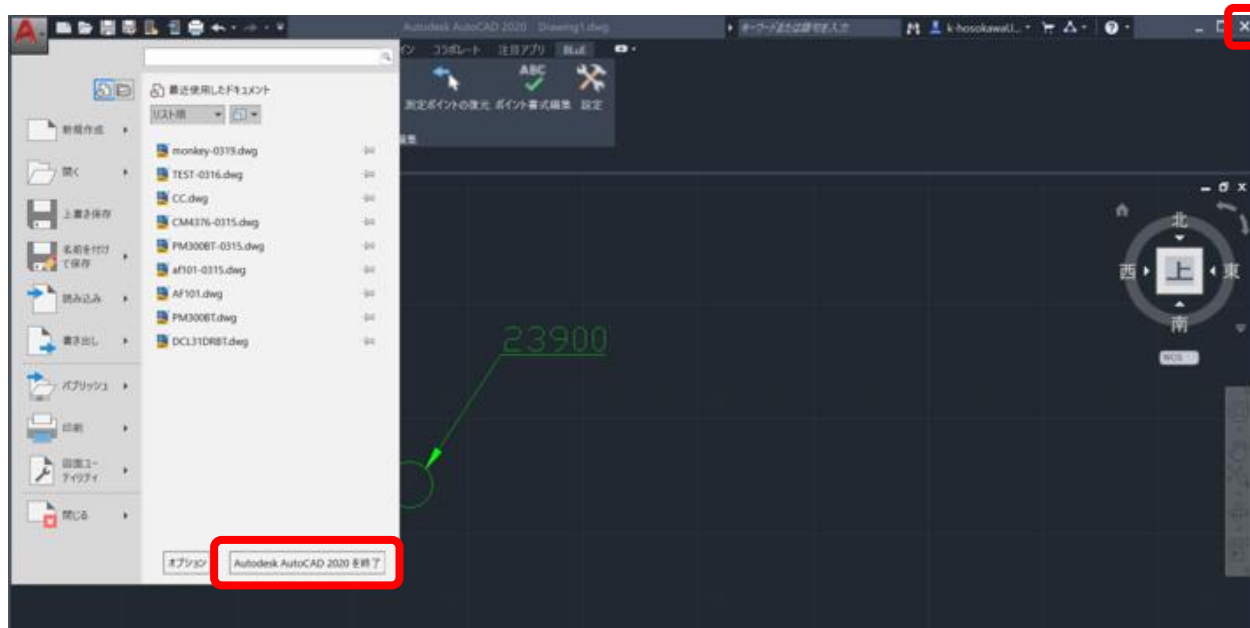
Autodesk AutoCAD 2020 Drawing1.dwg
キーワードまたは語句を入力
k-hosokawaU...
ン コラボレート 注目アプリ BLuE
測定ポイントの復元 ポイント書式編集 設定
編集
最近使用したドキュメント
リスト順
新規作成
開く
上書き保存
名前を付けて保存
読み込み
書き出し
パブリッシュ
印刷
図面ユーティリティ
閉じる
monkey-0319.dwg
TEST-0316.dwg
CC.dwg
CM4376-0315.dwg
PM300BT-0315.dwg
af101-0315.dwg
AF101.dwg
PM300BT.dwg
DCL31DRBT.dwg
オプション
Autodesk AutoCAD 2020 を終了
23900
北
西
上
東
南
WCS